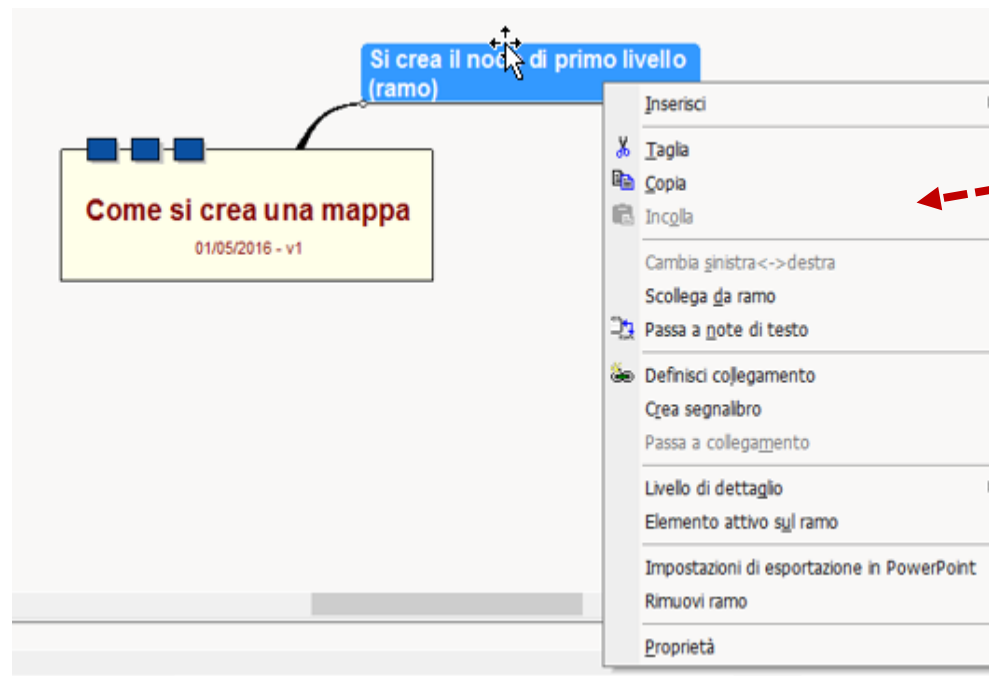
Si crea il no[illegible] di primo livello (ramo)

Come si crea una mappa

01/05/2016 - v1

Inserisci

Taglia

Copia

Incolla

Cambia sinistra<->destra

Scollega da ramo

Passa a note di testo

Definisci collegamento

Crea segnalibro

Passa a collegamento

Livello di dettaglio

Elemento attivo sul ramo

Impostazioni di esportazione in PowerPoint

Rimuovi ramo

Proprietà